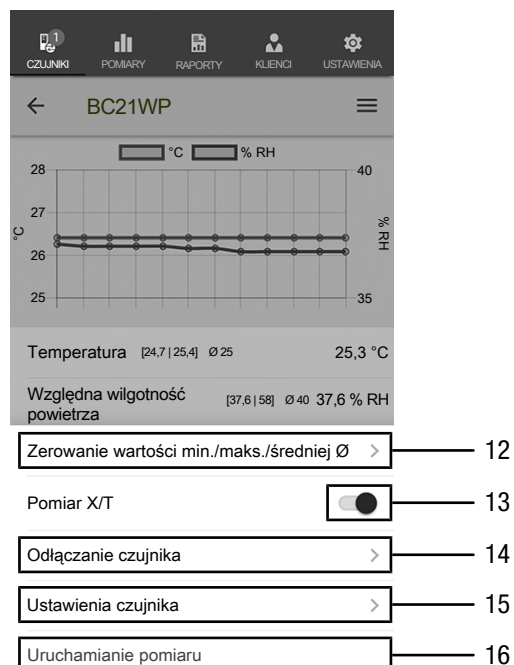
1
CZUJNIKI POMIARY RAPORTY KLIENCI USTAWIENIA

← BC21WP ≡

°C % RH

28
27
26
25
°C

40
% RH
35

Temperatura [24,7 | 25,4] Ø 25 25,3 °C

Względna wilgotność powietrza [37,6 | 58] Ø 40 37,6 % RH

Zerowanie wartości min./maks./średniej Ø > 12

Pomiar X/T 13

Odłączanie czujnika > 14

Ustawienia czujnika > 15

Uruchamianie pomiaru 16